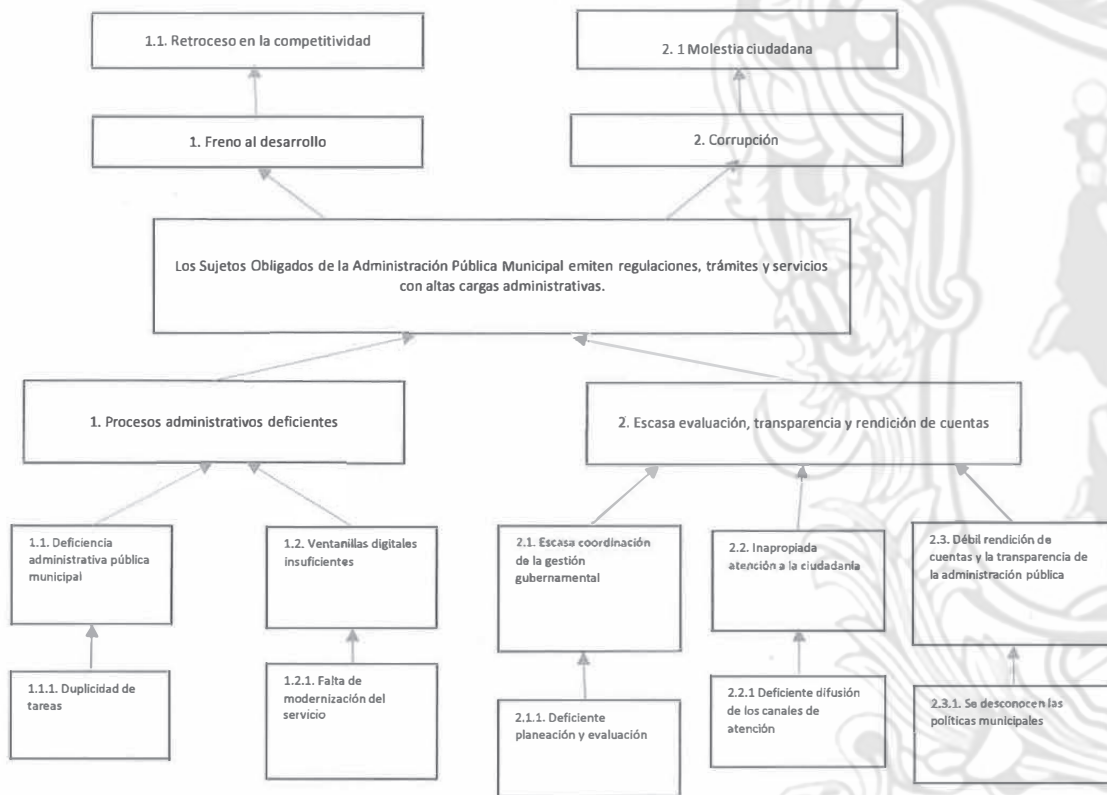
1.1. Retroceso en la competitividad

2. 1 Molestia ciudadana

1. Freno al desarrollo

2. Corrupción

Los Sujetos Obligados de la Administración Pública Municipal emiten regulaciones, trámites y servicios con altas cargas administrativas.

1. Procesos administrativos deficientes

2. Escasa evaluación, transparencia y rendición de cuentas

1.1. Deficiencia administrativa pública municipal

1.2. Ventanillas digitales insuficientes

2.1. Escasa coordinación de la gestión gubernamental

2.2. Inapropiada atención a la ciudadanía

2.3. Débil rendición de cuentas y la transparencia de la administración pública

1.1.1. Duplicidad de tareas

1.2.1. Falta de modernización del servicio

2.1.1. Deficiente planeación y evaluación

2.2.1 Deficiente difusión de los canales de atención

2.3.1. Se desconocen las políticas municipales